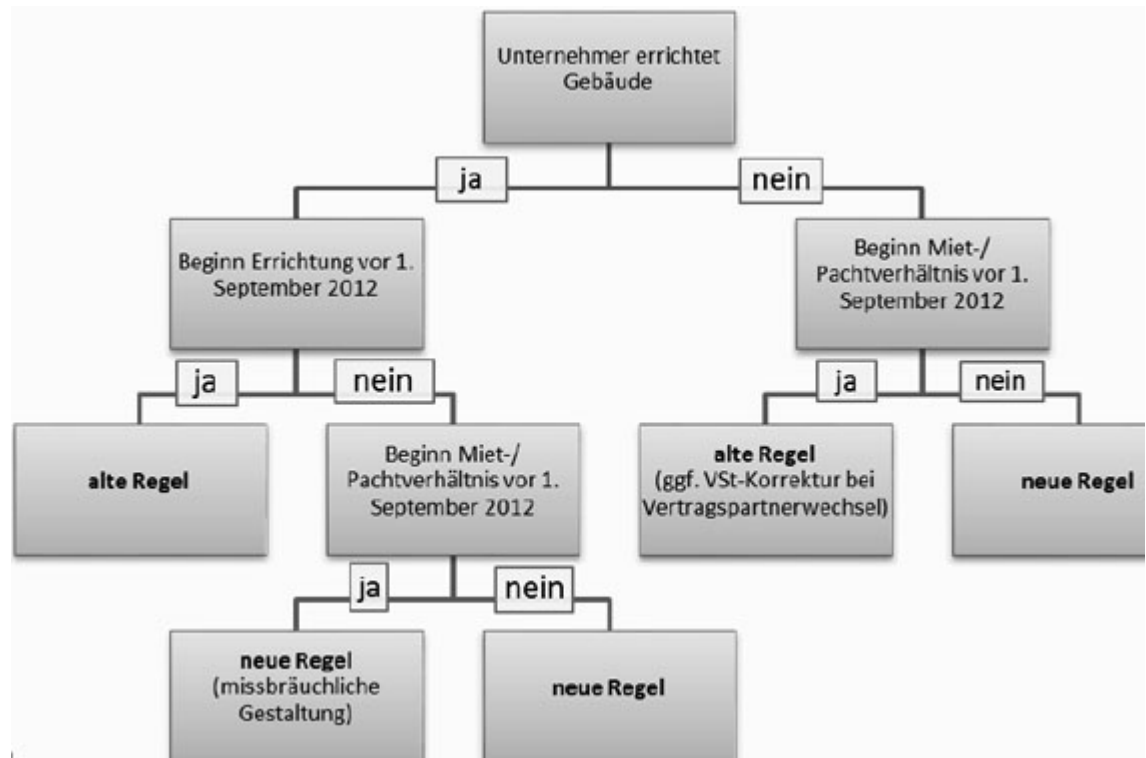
Unternehmer errichtet Gebäude

ja

nein

Beginn Errichtung vor 1. September 2012

Beginn Miet-/ Pachtverhältnis vor 1. September 2012

ja

nein

ja

nein

alte Regel

Beginn Miet-/ Pachtverhältnis vor 1. September 2012

alte Regel (ggf. VSt-Korrektur bei Vertragspartnerwechsel)

neue Regel

ja

nein

neue Regel (missbräuchliche Gestaltung)

neue Regel